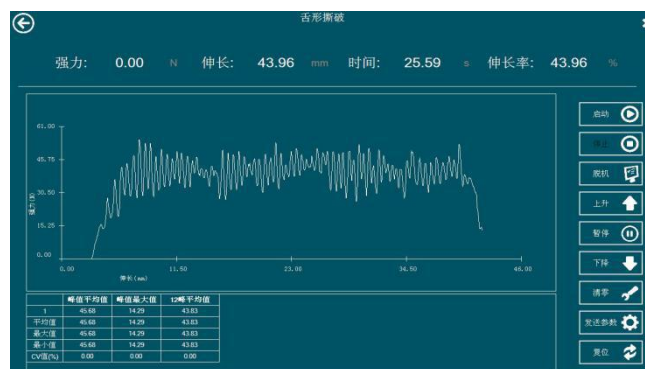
舌形撕破

强力: 0.00 N 伸长: 43.96 mm 时间: 25.59 s 伸长率: 43.96 %

61.00
45.75
30.50
15.25
0.00
强力(N)
0.00 11.50 23.00 34.50 46.00
伸长(mm)

| | 峰值平均值 | 峰值最大值 | 12峰平均值 |
|---|---|---|---|
| 1 | 45.68 | 14.29 | 43.83 |
| 平均值 | 45.68 | 14.29 | 43.83 |
| 最大值 | 45.68 | 14.29 | 43.83 |
| 最小值 | 45.68 | 14.29 | 43.83 |
| CV值(%) | 0.00 | 0.00 | 0.00 |

启动
停止
脱机
上升
暂停
下降
清零
发送参数
复位